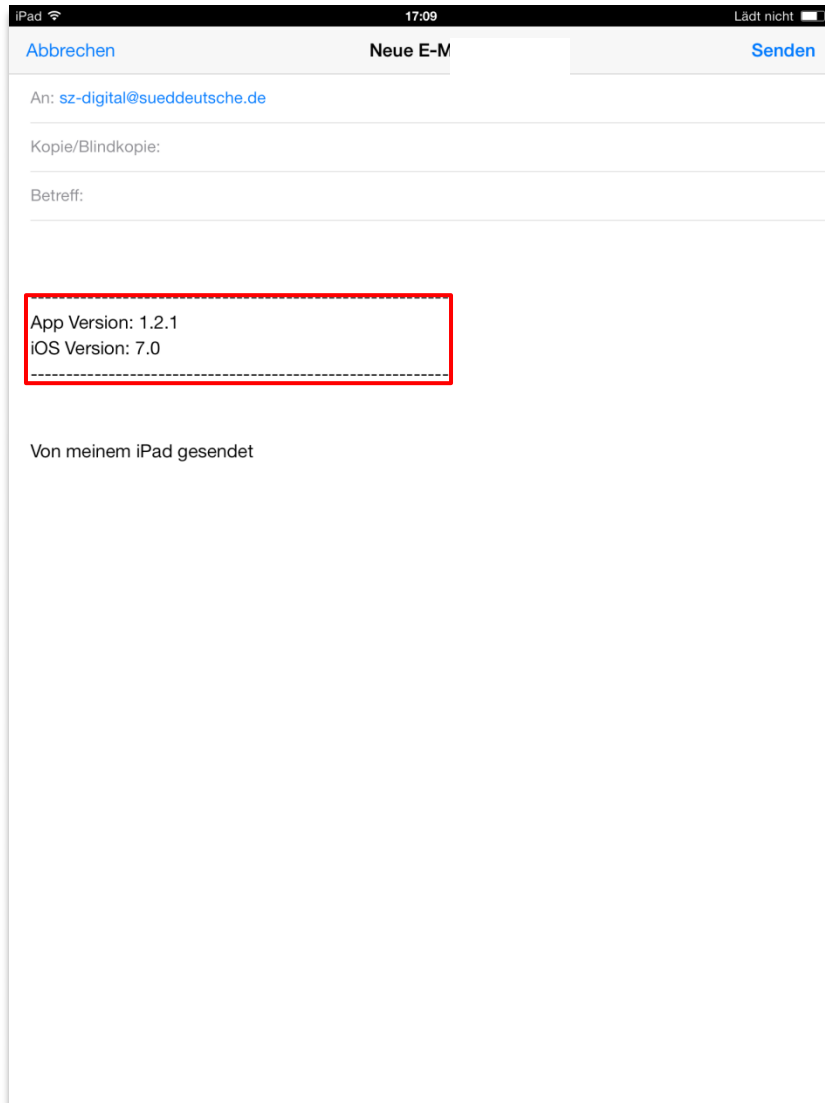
iPad 17:09 Lädt nicht

Abbrechen Neue E-M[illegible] Senden

An: sz-digital@sueddeutsche.de

Kopie/Blindkopie:

Betreff:

----------------------------------------------------------------
App Version: 1.2.1
iOS Version: 7.0
----------------------------------------------------------------

Von meinem iPad gesendet